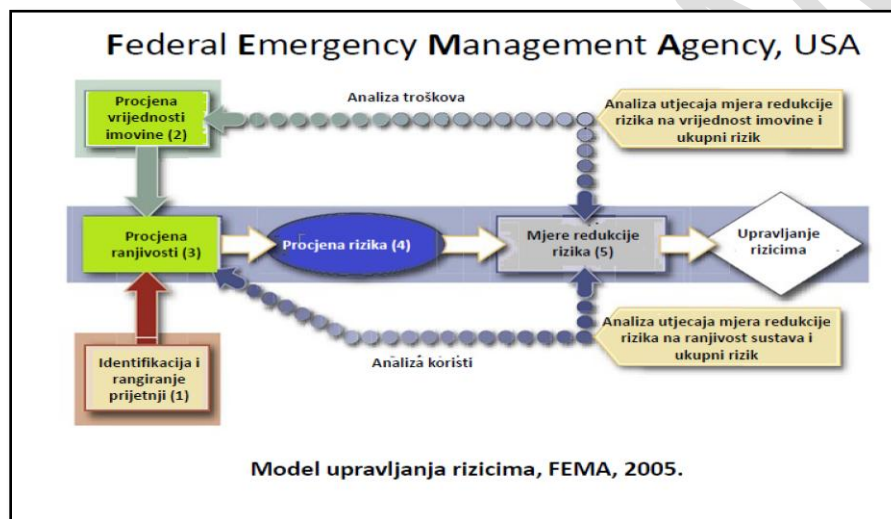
Federal Emergency Management Agency, USA

Procjena vrijednosti imovine (2)

Analiza troškova

Analiza utjecaja mjera redukcije rizika na vrijednost imovine i ukupni rizik

Procjena ranjivosti (3)

Procjena rizika (4)

Mjere redukcije rizika (5)

Upravljanje rizicima

Analiza utjecaja mjera redukcije rizika na ranjivost sustava i ukupni rizik

Analiza koristi

Identifikacija i rangiranje prijetnji (1)

Model upravljanja rizicima, FEMA, 2005.